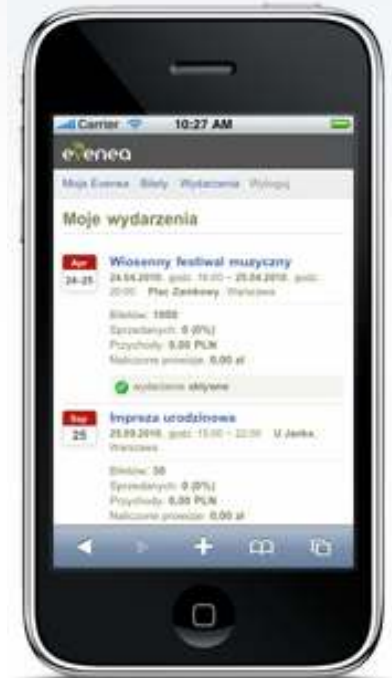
Carrier 10:27 AM

evenea

Moja Evenea Bilety Wydarzenia Wyloguj

Moje wydarzenia

Apr
24-25
Wiosenny festiwal muzyczny
24.04.2010, godz. 18:00 – 25.04.2010, godz. 20:00 Plac Zamkowy, Warszawa

Biletów: 1000
Sprzedanych: 0 (0%)
Przychody: 0,00 PLN
Naliczone prowizje: 0,00 zł

wydarzenie aktywne

Sep
25
Impreza urodzinowa
25.09.2010, godz. 15:00 – 22:00 U Janka, Warszawa

Biletów: 50
Sprzedanych: 0 (0%)
Przychody: 0,00 PLN
Naliczone prowizje: 0,00 zł